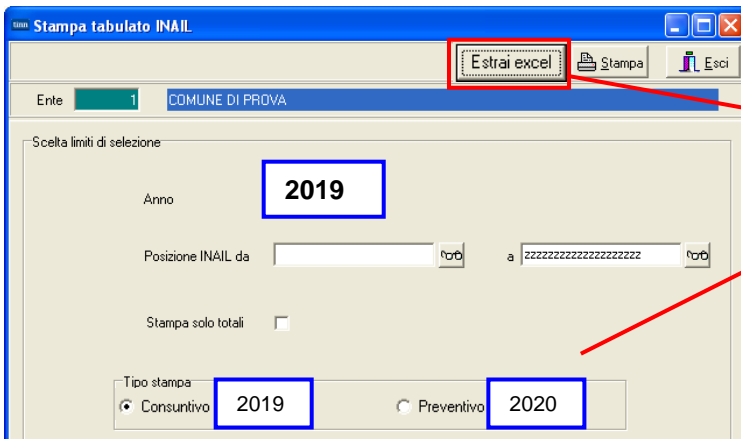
Stampa tabulato INAIL

Estrai excel
Stampa
Esci

Ente 1 COMUNE DI PROVA

Scelta limiti di selezione

Anno 2019

Posizione INAIL da a zzzzzzzzzzzzzzzzzzzz

Stampa solo totali

Tipo stampa
Consuntivo 2019
Preventivo 2020